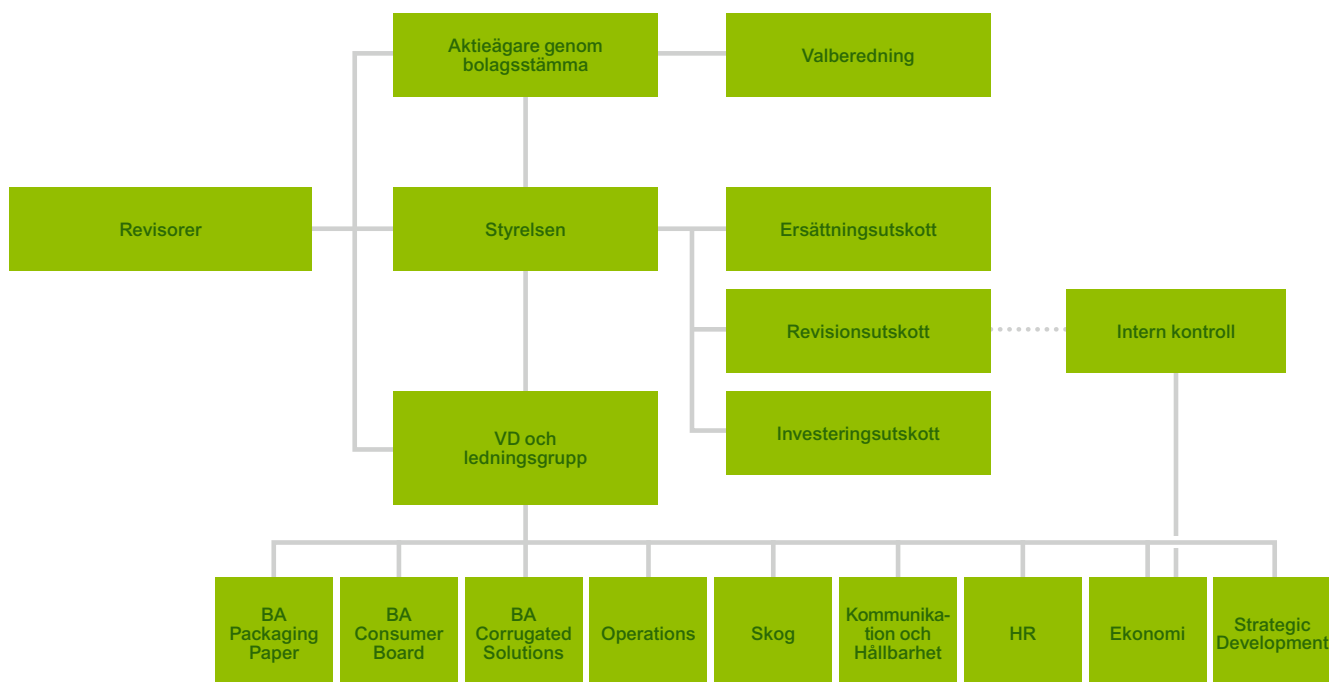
Aktieägare genom bolagsstämma

Valberedning

Revisorer

Styrelsen

Ersättningsutskott

Revisionsutskott

Intern kontroll

VD och ledningsgrupp

Investeringsutskott

BA Packaging Paper

BA Consumer Board

BA Corrugated Solutions

Operations

Skog

Kommunikation och Hållbarhet

HR

Ekonomi

Strategic Development